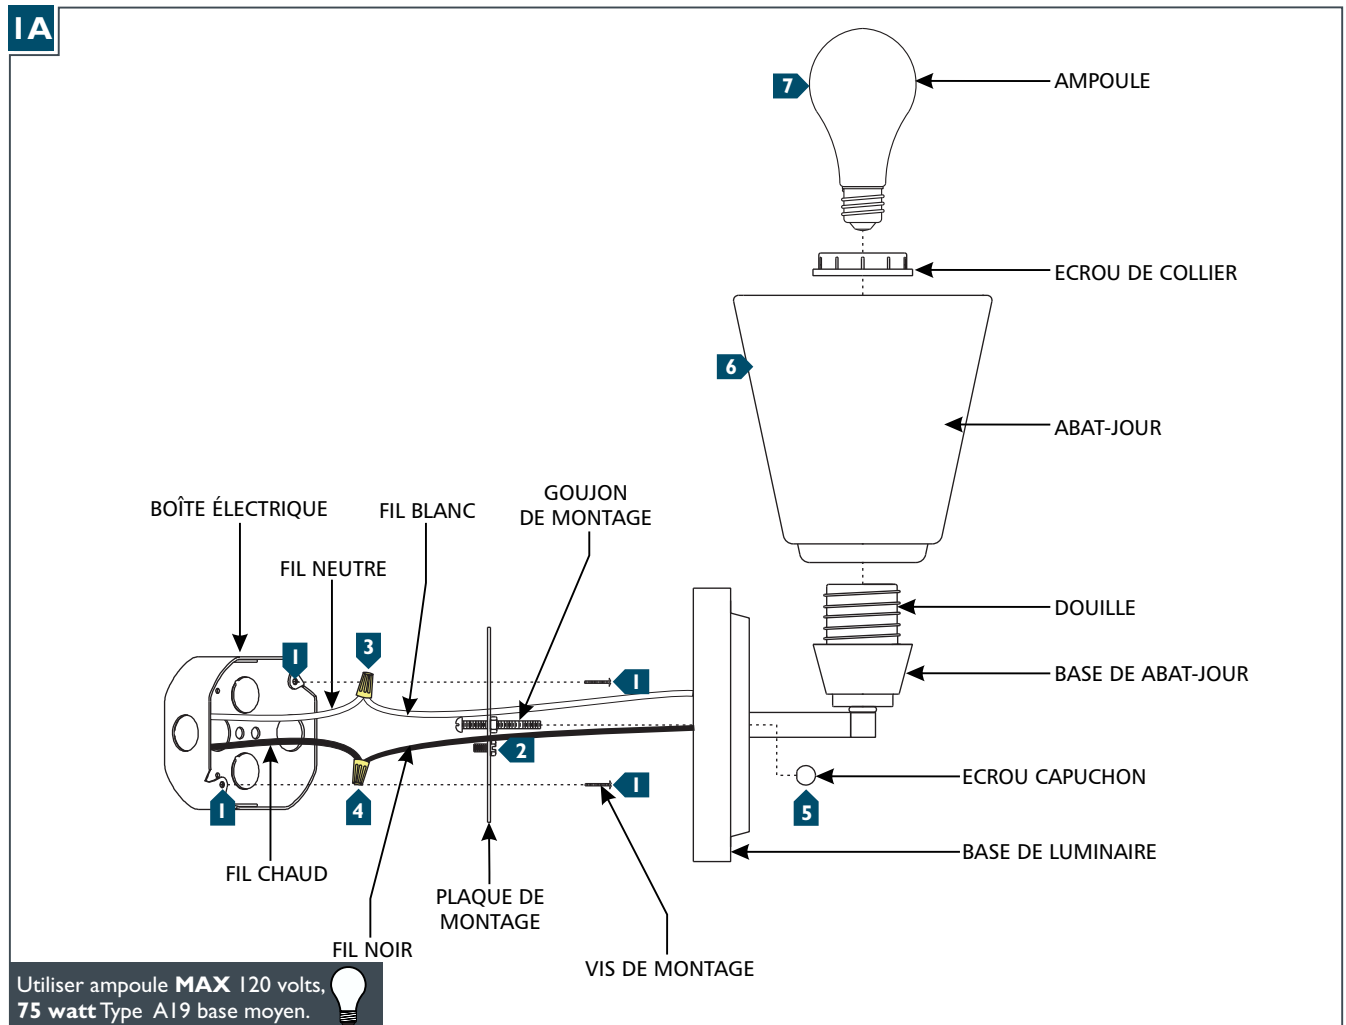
1A

7
AMPOULE

ECROU DE COLLIER

6
ABAT-JOUR

BOÎTE ÉLECTRIQUE

FIL BLANC

GOUJON DE MONTAGE

FIL NEUTRE

DOUILLE

1
3
1
BASE DE ABAT-JOUR

2

ECROU CAPUCHON

4
1
5
1

BASE DE LUMINAIRE

FIL CHAUD

PLAQUE DE MONTAGE

FIL NOIR

VIS DE MONTAGE

Utiliser ampoule **MAX** 120 volts, **75 watt** Type A19 base moyen.